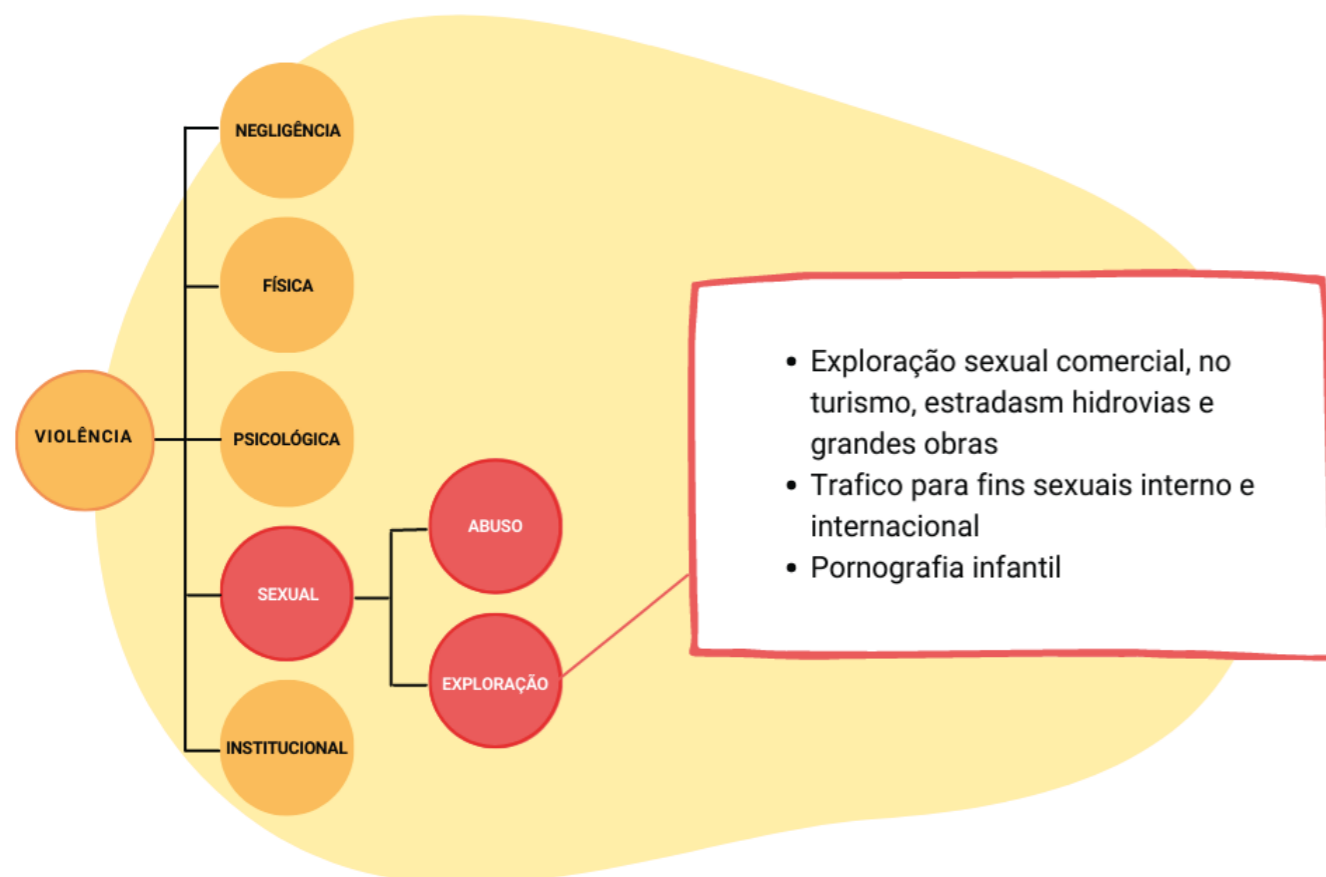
VIOLÊNCIA

NEGLIGÊNCIA

FÍSICA

PSICOLÓGICA

SEXUAL

INSTITUCIONAL

ABUSO

EXPLORAÇÃO

- Exploração sexual comercial, no turismo, estradasm hidrovias e grandes obras
- Trafico para fins sexuais interno e internacional
- Pornografia infantil